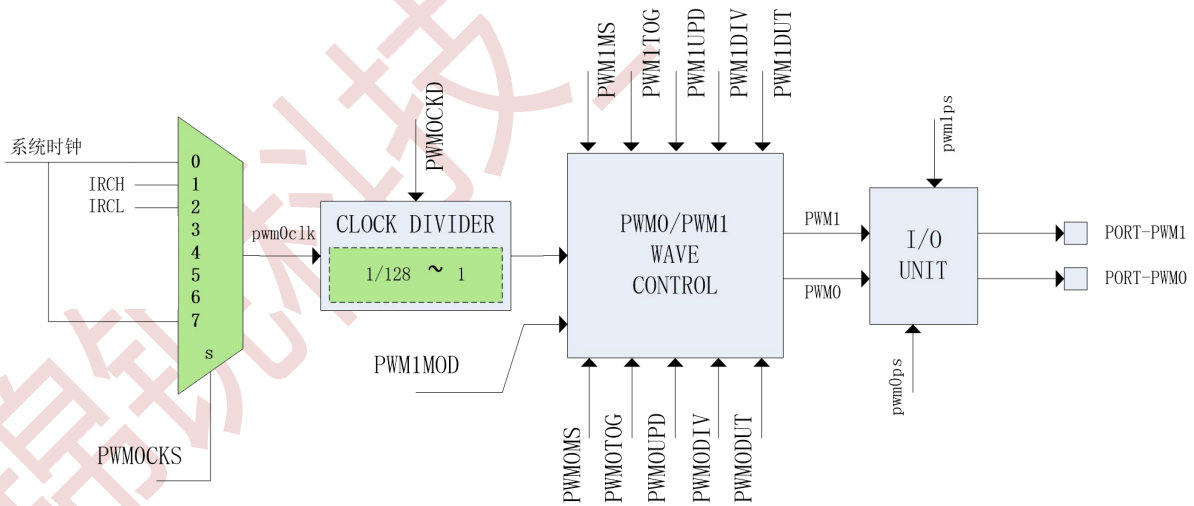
系统时钟
IRCH
IRCL
0
1
2
3
4
5
6
7
s
PWM0CKS
pwm0clk
PWM0CKD
CLOCK DIVIDER
1/128 ~ 1
PWM1MOD
PWM1MS
PWM1TOG
PWM1UPD
PWM1DIV
PWM1DUT
PWM0/PWM1
WAVE
CONTROL
PWM0MS
PWM0TOG
PWM0UPD
PWM0DIV
PWM0DUT
PWM1
PWM0
pwm1ps
I/O
UNIT
pwm0ps
PORT-PWM1
PORT-PWM0